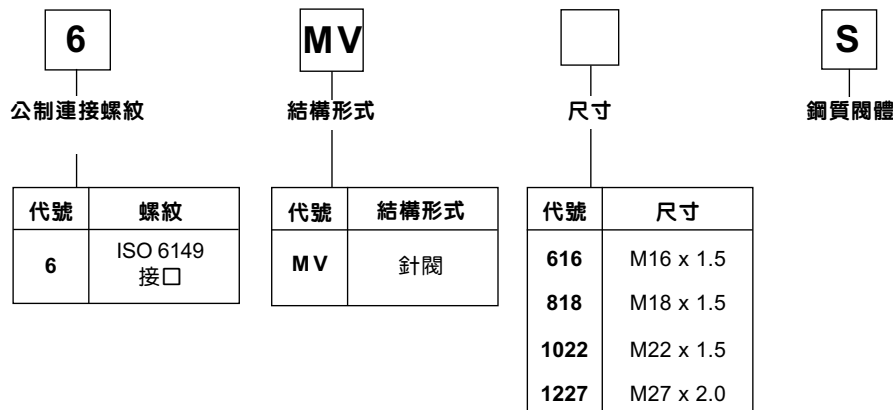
6
公制連接螺紋

MV
結構形式

尺寸

S
鋼質閥體

| 代號 | 螺紋 |
|---|---|
| 6 | ISO 6149 接口 |

| 代號 | 結構形式 |
|---|---|
| MV | 針閥 |

| 代號 | 尺寸 |
|---|---|
| 616 | M16 x 1.5 |
| 818 | M18 x 1.5 |
| 1022 | M22 x 1.5 |
| 1227 | M27 x 2.0 |